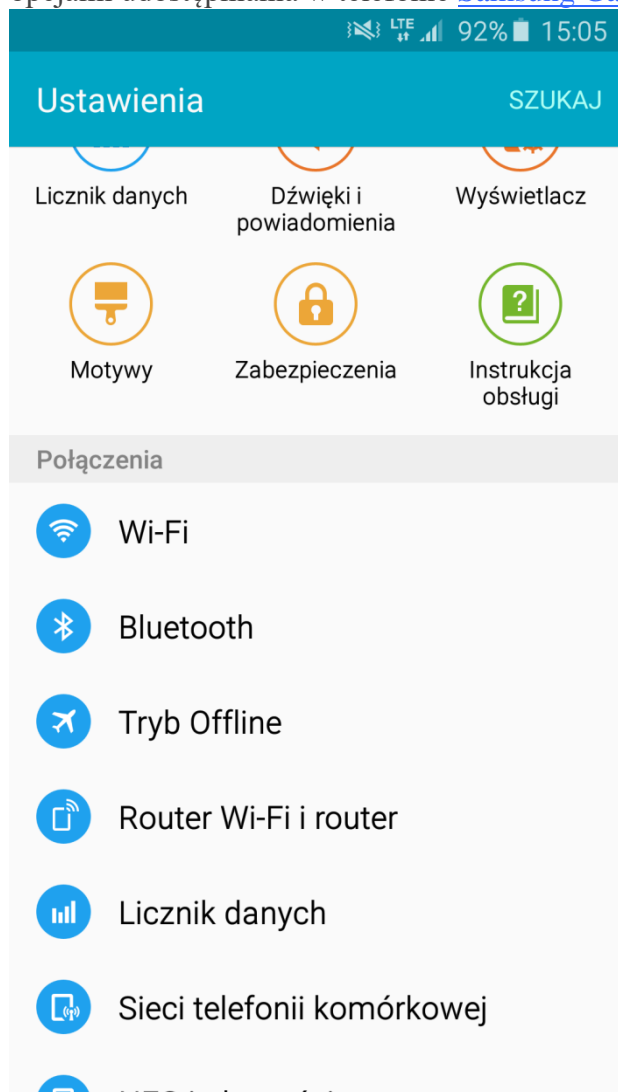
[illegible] Samsung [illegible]

LTE 92% 15:05

Ustawienia

SZUKAJ

Licznik danych

Dźwięki i powiadomienia

Wyświetlacz

Motywy

Zabezpieczenia

Instrukcja obsługi

Połączenia

Wi-Fi

Bluetooth

Tryb Offline

Router Wi-Fi i router

Licznik danych

Sieci telefonii komórkowej

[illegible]